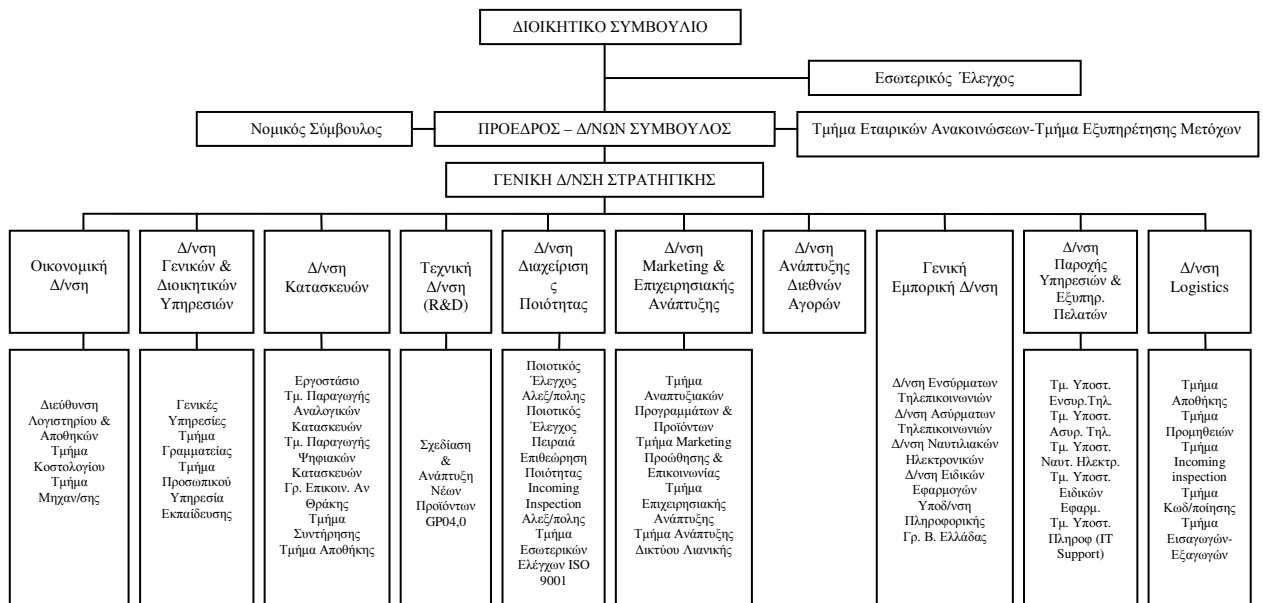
ΔΙΟΙΚΗΤΙΚΟ ΣΥΜΒΟΥΛΙΟ

Εσωτερικός Έλεγχος

Νομικός Σύμβουλος

ΠΡΟΕΔΡΟΣ – Δ/ΝΩΝ ΣΥΜΒΟΥΛΟΣ

Τμήμα Εταιρικών Ανακοινώσεων-Τμήμα Εξυπηρέτησης Μετόχων

ΓΕΝΙΚΗ Δ/ΝΣΗ ΣΤΡΑΤΗΓΙΚΗΣ

Οικονομική Δ/νση

Δ/νση Γενικών & Διοικητικών Υπηρεσιών

Δ/νση Κατασκευών

Τεχνική Δ/νση (R&D)

Δ/νση Διαχείριση ς Ποιότητας

Δ/νση Marketing & Επιχειρησιακής Ανάπτυξης

Δ/νση Ανάπτυξης Διεθνών Αγορών

Γενική Εμπορική Δ/νση

Δ/νση Παροχής Υπηρεσιών & Εξυπηρ. Πελατών

Δ/νση Logistics

Διεύθυνση Λογιστηρίου & Αποθηκών Τμήμα Κοστολογίου Τμήμα Μηχαν/σης

Γενικές Υπηρεσίες Τμήμα Γραμματείας Τμήμα Προσωπικού Υπηρεσία Εκπαίδευσης

Εργοστάσιο Τμ. Παραγωγής Αναλογικών Κατασκευών Τμ. Παραγωγής Ψηφιακών Κατασκευών Γρ. Επικοιν. Αν Θράκης Τμήμα Συντήρησης Τμήμα Αποθήκης

Σχεδίαση & Ανάπτυξη Νέων Προϊόντων GP04,0

Ποιοτικός Έλεγχος Αλεξ/πολης Ποιοτικός Έλεγχος Πειραιά Επιθεώρηση Ποιότητας Incoming Inspection Αλεξ/πολης Τμήμα Εσωτερικών Ελέγχων ISO 9001

Τμήμα Αναπτυξιακών Προγραμμάτων & Προϊόντων Τμήμα Marketing Προώθησης & Επικοινωνίας Τμήμα Επιχειρησιακής Ανάπτυξης Τμήμα Ανάπτυξης Δικτύου Λιανικής

Δ/νση Ενσύρματων Τηλεπικοινωνιών Δ/νση Ασύρματων Τηλεπικοινωνιών Δ/νση Ναυτιλιακών Ηλεκτρονικών Δ/νση Ειδικών Εφαρμογών Υποδ/νση Πληροφορικής Γρ. Β. Ελλάδας

Τμ. Υποστ. Ενσυρ.Τηλ. Τμ. Υποστ. Ασυρ. Τηλ. Τμ. Υποστ. Ναυτ. Ηλεκτρ. Τμ. Υποστ. Ειδικών Εφαρμ. Τμ. Υποστ. Πληροφ (IT Support)

Τμήμα Αποθήκης Τμήμα Προμηθειών Τμήμα Incoming inspection Τμήμα Κωδ/ποίησης Τμήμα Εισαγωγών-Εξαγωγών